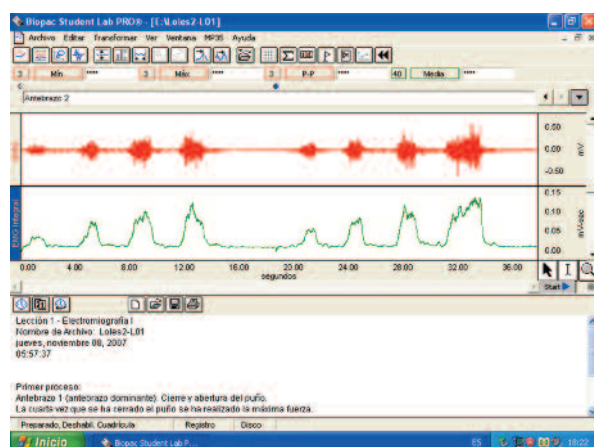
Biopac Student Lab PRO® - [E:\Loles2-L01]

Archivo Editar Transformar Ver Ventana MP35 Ayuda

3 Mín **** 3 Máx **** 3 P-P **** 40 Media ****

Antebrazo 2

0.50
0.00 mV
-0.50

0.15
0.10
0.05 mV-sec
0.00

0.00 4.00 8.00 12.00 16.00 20.00 24.00 28.00 32.00 36.00
segundos

Start

Lección 1 - Electromiografía I
Nombre de Archivo: Loles2-L01
jueves, noviembre 08, 2007
05:57:37

Primer proceso:
Antebrazo 1 (antebrazo dominante). Cierre y abertura del puño.
La cuarta vez que se ha cerrado el puño se ha realizado la máxima fuerza.

Preparado, Deshabil. Cuadrícula Registro Disco

Inicio Biopac Student Lab P... ES 18:22